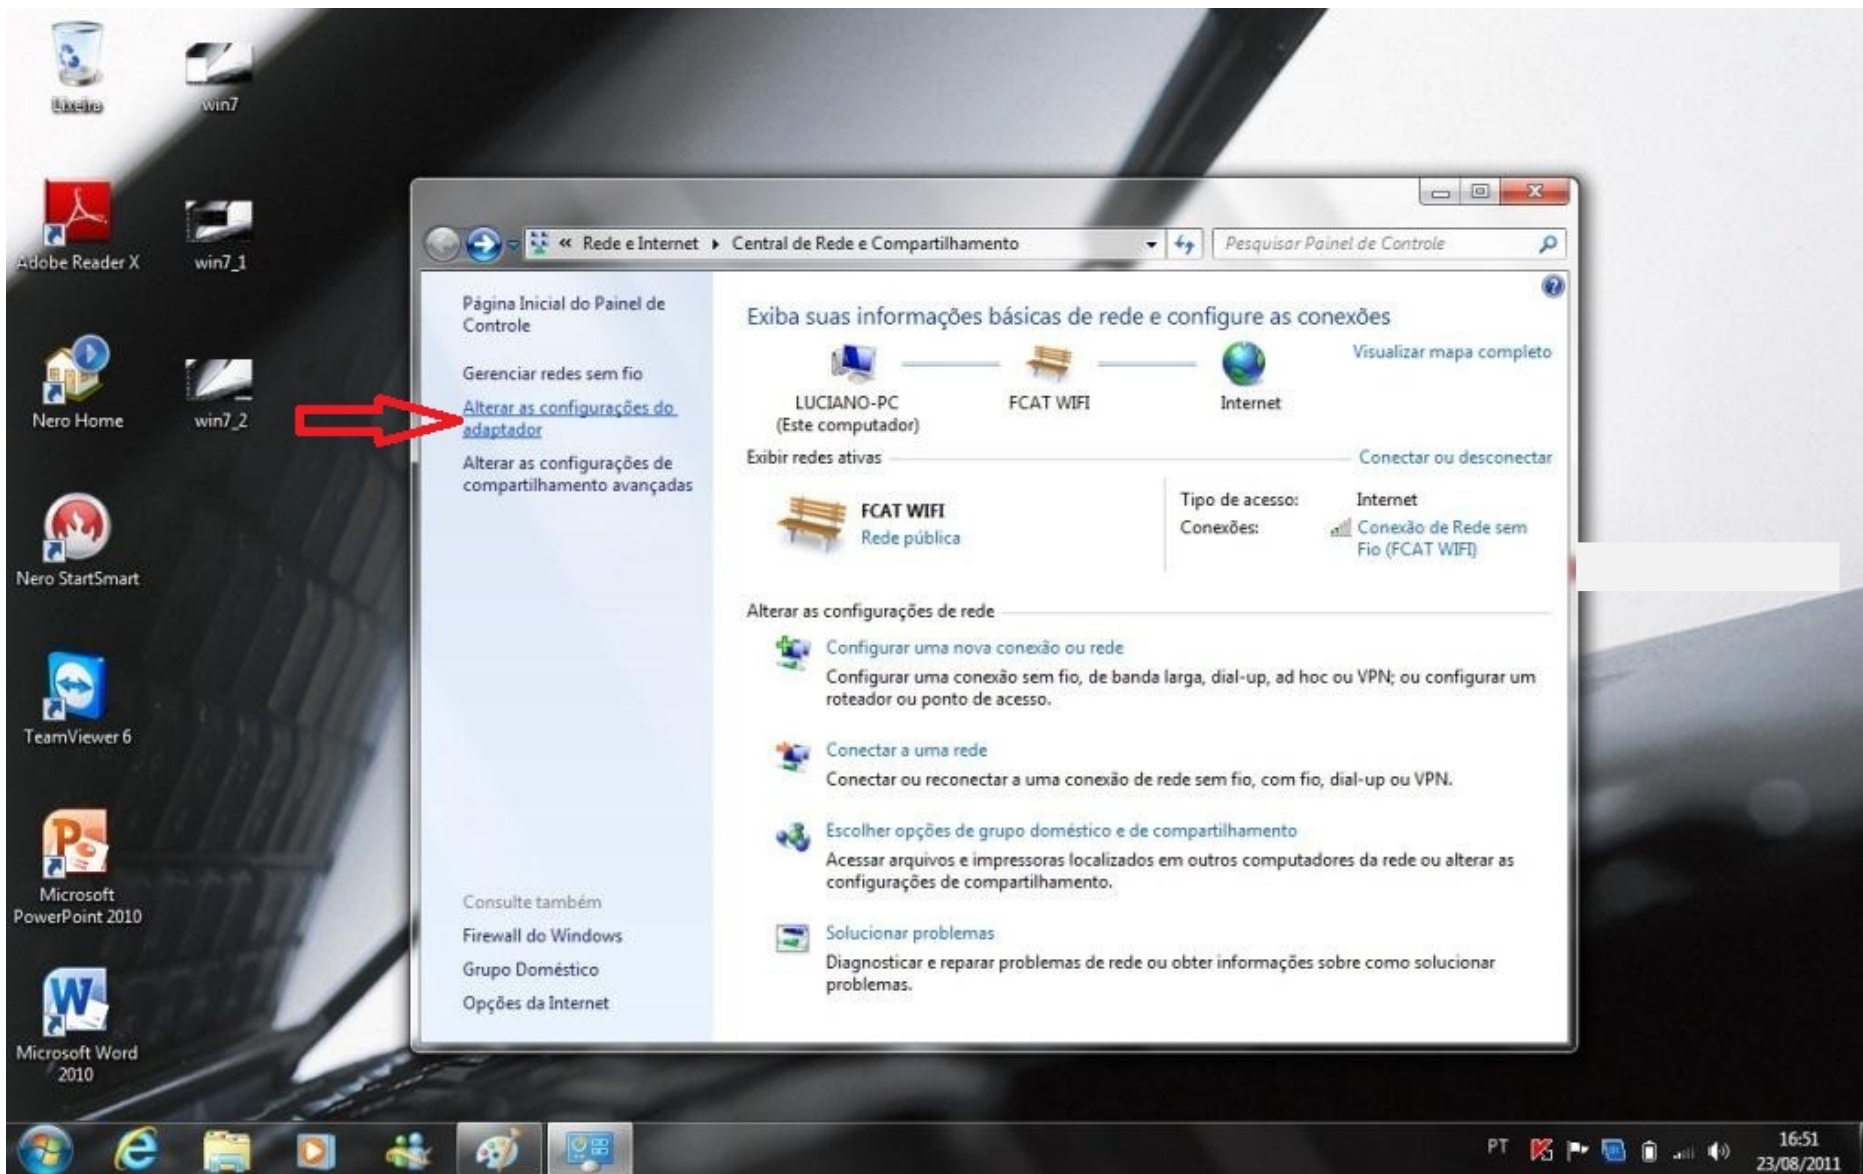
Lixeira

win7

Adobe Reader X

win7_1

Nero Home

win7_2

Nero StartSmart

TeamViewer 6

Microsoft PowerPoint 2010

Microsoft Word 2010

« Rede e Internet ▸ Central de Rede e Compartilhamento

Pesquisar Painel de Controle

Página Inicial do Painel de Controle

Gerenciar redes sem fio

Alterar as configurações do adaptador

Alterar as configurações de compartilhamento avançadas

Consulte também

Firewall do Windows

Grupo Doméstico

Opções da Internet

Exiba suas informações básicas de rede e configure as conexões

Visualizar mapa completo

LUCIANO-PC
(Este computador)

FCAT WIFI

Internet

Exibir redes ativas

Conectar ou desconectar

FCAT WIFI
Rede pública

Tipo de acesso: Internet

Conexões: Conexão de Rede sem Fio (FCAT WIFI)

Alterar as configurações de rede

Configurar uma nova conexão ou rede
Configurar uma conexão sem fio, de banda larga, dial-up, ad hoc ou VPN; ou configurar um roteador ou ponto de acesso.

Conectar a uma rede
Conectar ou reconectar a uma conexão de rede sem fio, com fio, dial-up ou VPN.

Escolher opções de grupo doméstico e de compartilhamento
Acessar arquivos e impressoras localizados em outros computadores da rede ou alterar as configurações de compartilhamento.

Solucionar problemas
Diagnosticar e reparar problemas de rede ou obter informações sobre como solucionar problemas.

PT

16:51
23/08/2011